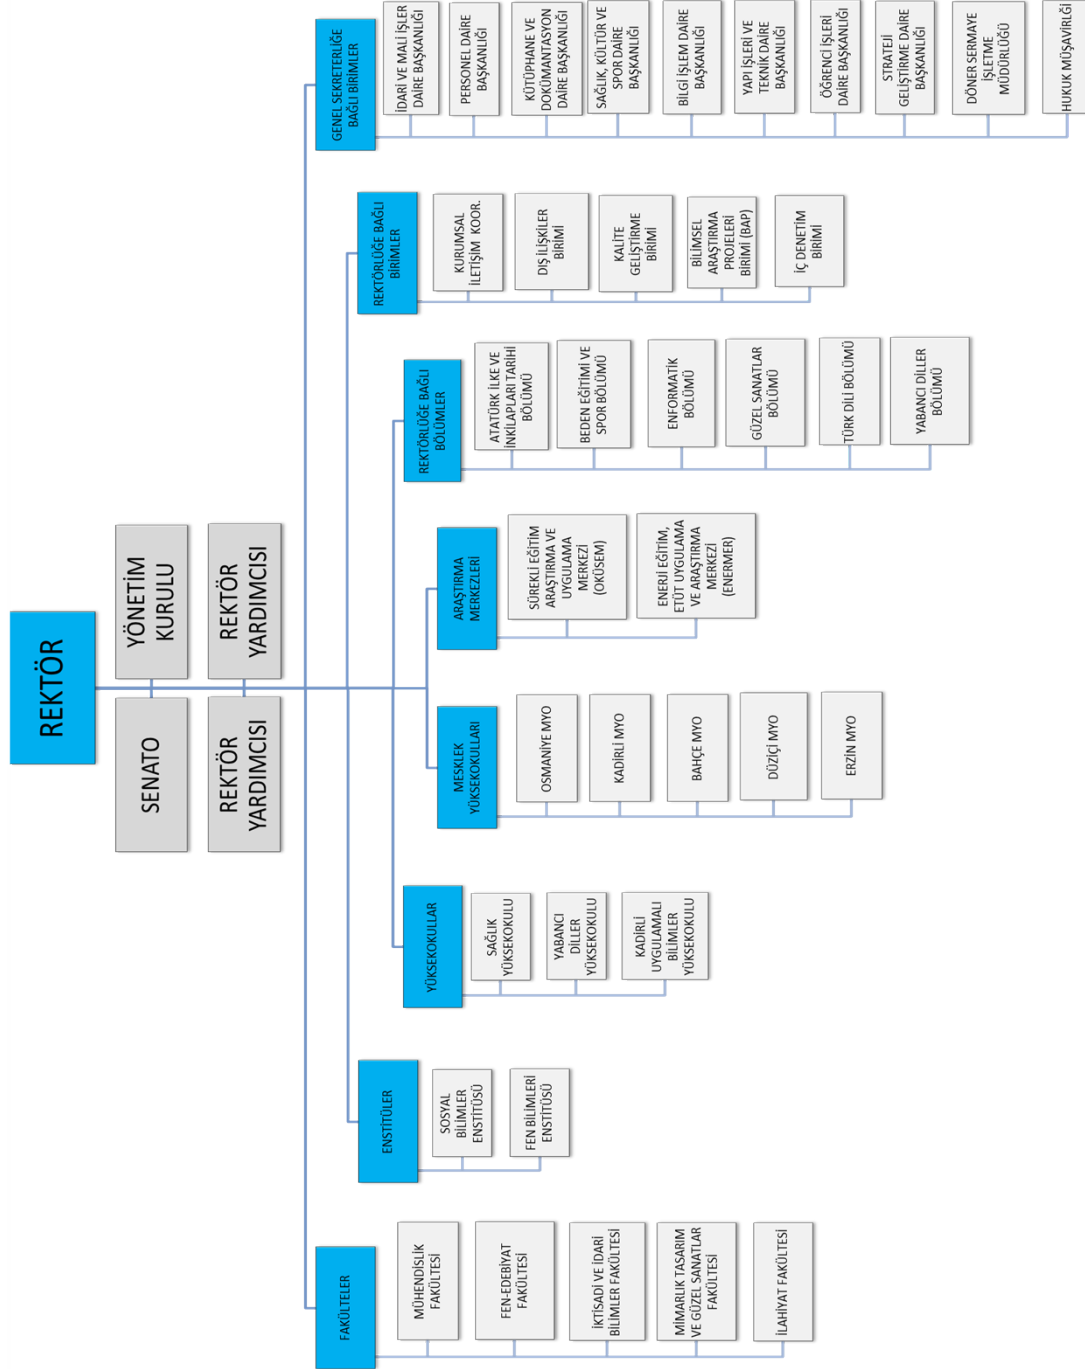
REKTÖR

YÖNETİM KURULU

SENATO

REKTÖR YARDIMCISI

REKTÖR YARDIMCISI

GENEL SEKRETERLİĞE BAĞLI BİRİMLER

İDARİ VE MALİ İŞLER DAİRE BAŞKANLIĞI

PERSONEL DAİRE BAŞKANLIĞI

KÜTÜPHANE VE DOKÜMANTASYON DAİRE BAŞKANLIĞI

SAĞLIK, KÜLTÜR VE SPOR DAİRE BAŞKANLIĞI

BİLGİ İŞLEM DAİRE BAŞKANLIĞI

YAPI İŞLERİ VE TEKNİK DAİRE BAŞKANLIĞI

ÖĞRENCİ İŞLERİ DAİRE BAŞKANLIĞI

STRATEJİ GELİŞTİRME DAİRE BAŞKANLIĞI

DÖNER SERMAYE İŞLETME MÜDÜRLÜĞÜ

HUKUK MÜŞAVİRLİĞİ

REKTÖRLÜĞE BAĞLI BİRİMLER

KURUMSAL İLETİŞİM KOOR.

DIŞ İLİŞKİLER BİRİMİ

KALİTE GELİŞTİRME BİRİMİ

BİLİMSEL ARAŞTIRMA PROJELERİ BİRİMİ (BAP)

İÇ DENETİM BİRİMİ

REKTÖRLÜĞE BAĞLI BÖLÜMLER

ATATÜRK İLKE VE İNKILAPLARI TARİHİ BÖLÜMÜ

BEDEN EĞİTİMİ VE SPOR BÖLÜMÜ

ENFORMATİK BÖLÜMÜ

GÜZEL SANATLAR BÖLÜMÜ

TÜRK DİLİ BÖLÜMÜ

YABANCI DİLLER BÖLÜMÜ

ARAŞTIRMA MERKEZLERİ

SÜREKLİ EĞİTİM ARAŞTIRMA VE UYGULAMA MERKEZİ (OKÜSEM)

ENERJİ EĞİTİMİ, ETÜT UYGULAMA VE ARAŞTIRMA MERKEZİ (ENERMER)

MESLEK YÜKSEKOKULLARI

OSMANİYE MYO

KADİRLİ MYO

BAHÇE MYO

DÜZİÇİ MYO

ERZİN MYO

YÜKSEKOKULLAR

SAĞLIK YÜKSEKOKULU

YABANCI DİLLER YÜKSEKOKULU

KADİRLİ UYGULAMALI BİLİMLER YÜKSEKOKULU

ENSTİTÜLER

SOSYAL BİLİMLER ENSTİTÜSÜ

FEN BİLİMLERİ ENSTİTÜSÜ

FAKÜLTELER

MÜHENDİSLİK FAKÜLTESİ

FEN-EDEBİYAT FAKÜLTESİ

İKTİSADİ VE İDARİ BİLİMLER FAKÜLTESİ

MİMARLIK TASARIM VE GÜZEL SANATLAR FAKÜLTESİ

İLAHİYAT FAKÜLTESİ